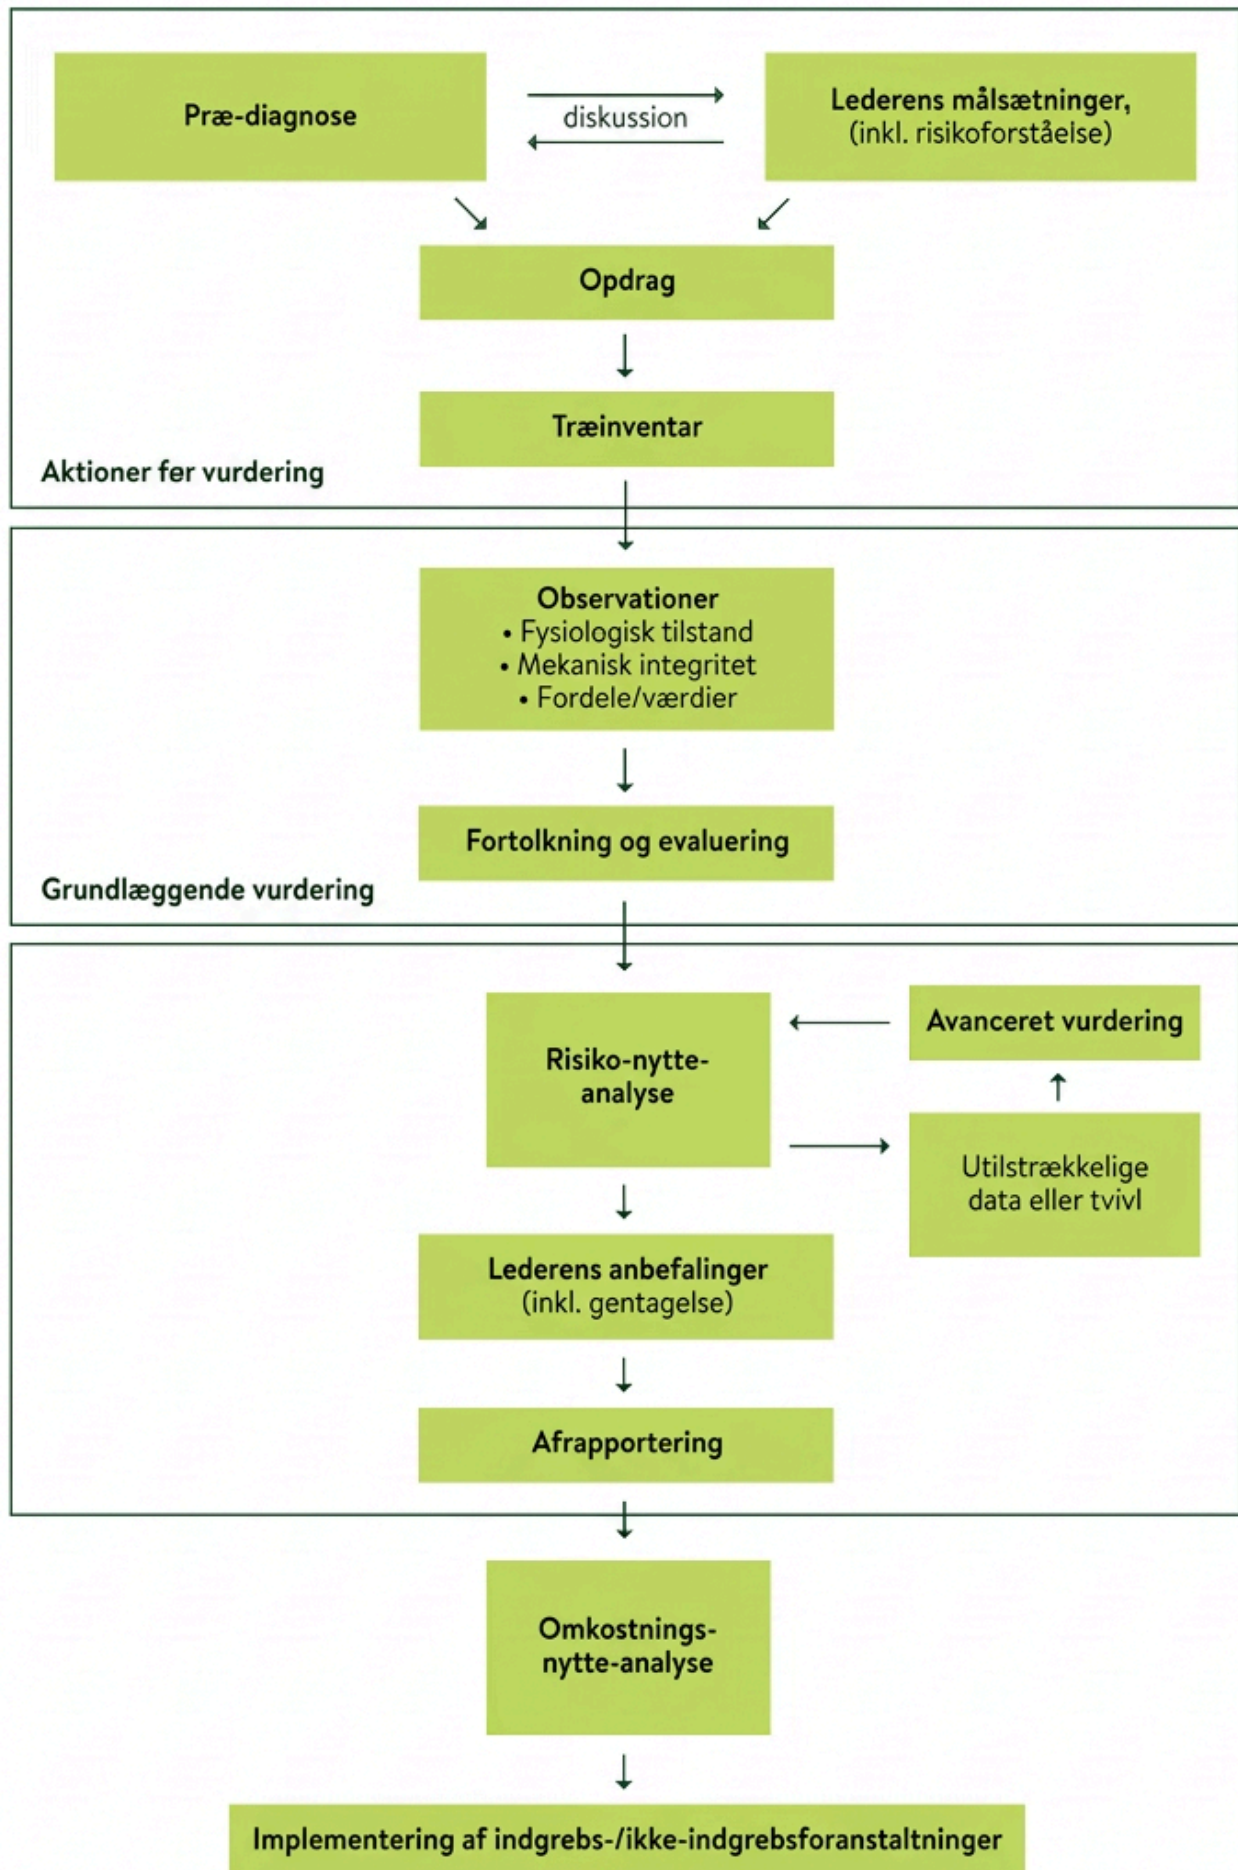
Præ-diagnose

diskussion

Lederens målsætninger, (inkl. risikoforståelse)

Opdrag

Træinventar

Aktioner før vurdering

Observationer
• Fysiologisk tilstand
• Mekanisk integritet
• Fordele/værdier

Fortolkning og evaluering

Grundlæggende vurdering

Risiko-nytte-analyse

Avanceret vurdering

Utilstrækkelige data eller tvivl

Lederens anbefalinger (inkl. gentagelse)

Afrapportering

Omkostnings-nytte-analyse

Implementering af indgrebs-/ikke-indgrebsforanstaltninger